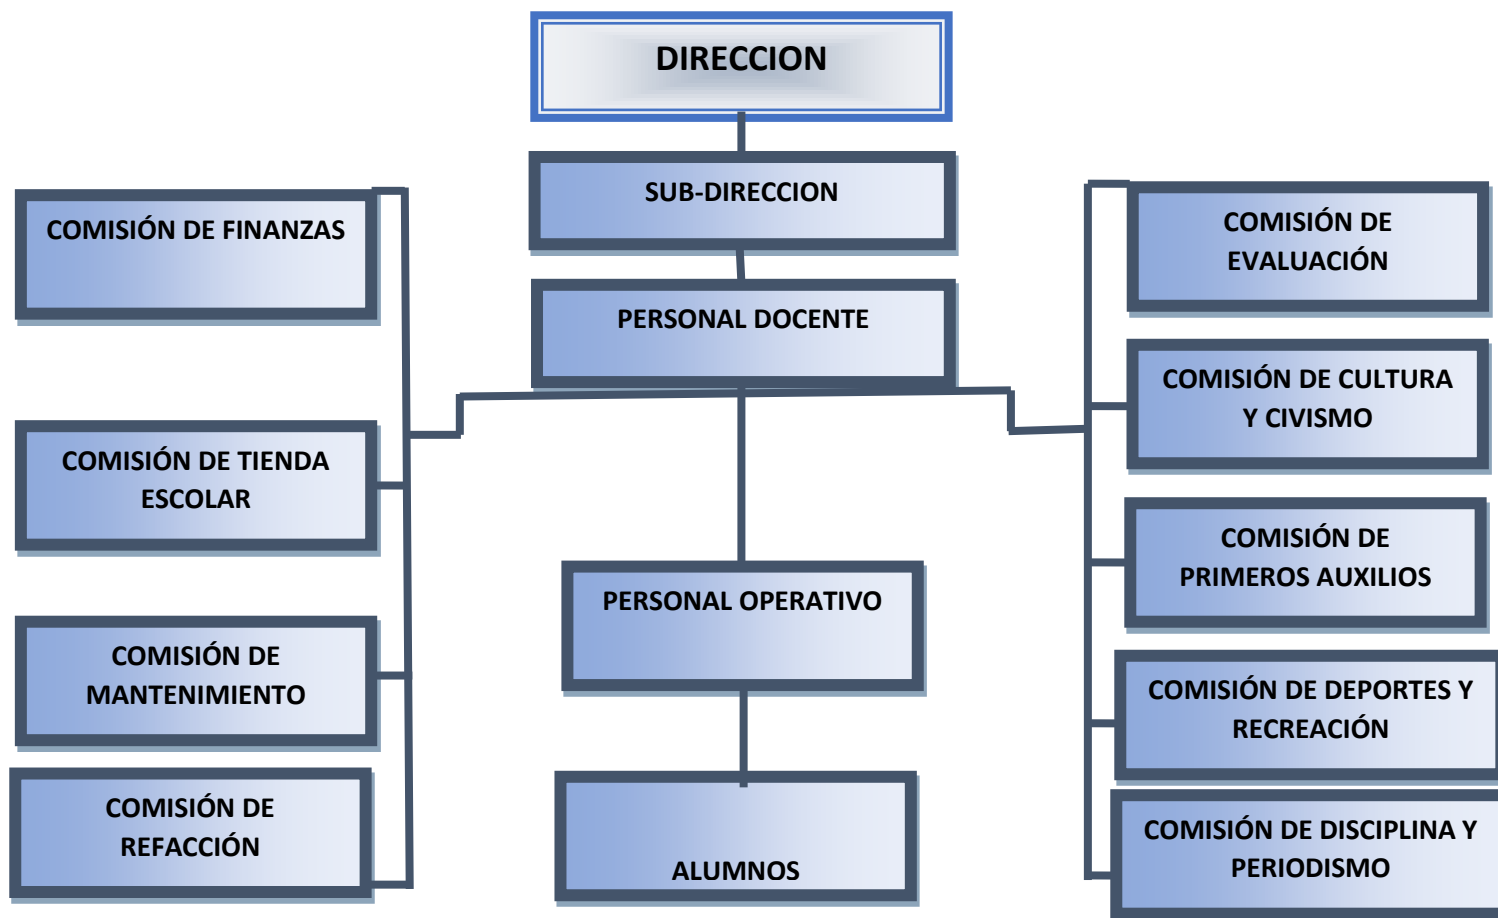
DIRECCION

SUB-DIRECCION

PERSONAL DOCENTE

COMISIÓN DE FINANZAS

COMISIÓN DE TIENDA ESCOLAR

COMISIÓN DE MANTENIMIENTO

COMISIÓN DE REFACCIÓN

PERSONAL OPERATIVO

ALUMNOS

COMISIÓN DE EVALUACIÓN

COMISIÓN DE CULTURA Y CIVISMO

COMISIÓN DE PRIMEROS AUXILIOS

COMISIÓN DE DEPORTES Y RECREACIÓN

COMISIÓN DE DISCIPLINA Y PERIODISMO